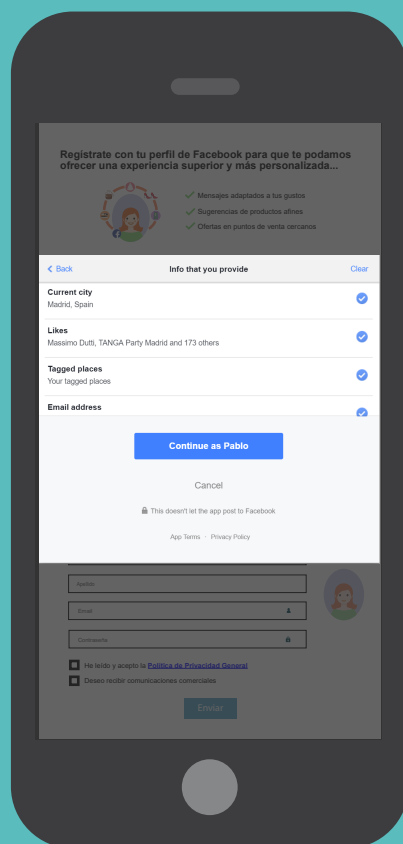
Registrate con tu perfil de Facebook para que te podamos ofrecer una experiencia superior y más personalizada...

Mensajes adaptados a tus gustos
Sugerencias de productos afines
Ofertas en puntos de venta cercanos

< Back
Info that you provide
Clear

Current city
Madrid, Spain

Likes
Massimo Dutti, TANGA Party Madrid and 173 others

Tagged places
Your tagged places

Email address

Continue as Pablo

Cancel

This doesn't let the app post to Facebook

App Terms · Privacy Policy

Apellido

Email

Contraseña

He leído y acepto la Política de Privacidad General

Deseo recibir comunicaciones comerciales

Enviar